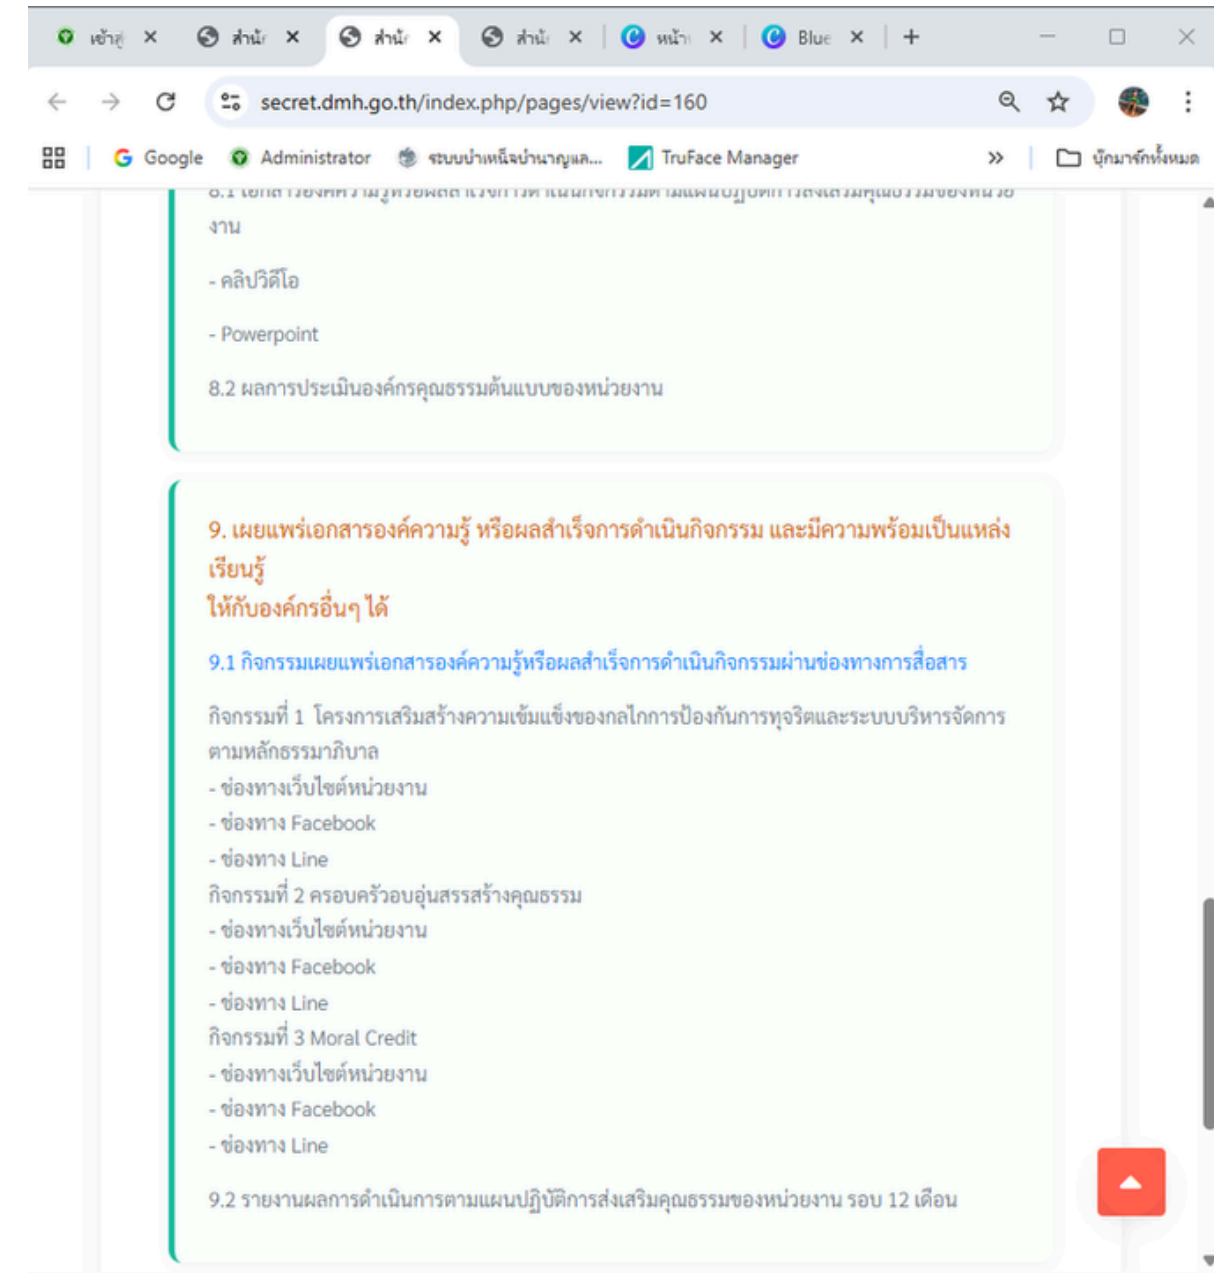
เข้าสู่ ×
สำนั ×
สำนั ×
สำนั ×
หน้า ×
Blue ×
+

secret.dmh.go.th/index.php/pages/view?id=160

Google
Administrator
ระบบบำเหน็จบำนาญแล...
TruFace Manager
»
บุ๊กมาร์กทั้งหมด

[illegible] งาน

- คลิปวิดีโอ

- Powerpoint

8.2 ผลการประเมินองค์กรคุณธรรมต้นแบบของหน่วยงาน

9. เผยแพร่เอกสารองค์ความรู้ หรือผลสำเร็จการดำเนินกิจกรรม และมีความพร้อมเป็นแหล่งเรียนรู้
ให้กับองค์กรอื่นๆ ได้

9.1 กิจกรรมเผยแพร่เอกสารองค์ความรู้หรือผลสำเร็จการดำเนินกิจกรรมผ่านช่องทางการสื่อสาร

กิจกรรมที่ 1 โครงการเสริมสร้างความเข้มแข็งของกลไกการป้องกันการทุจริตและระบบบริหารจัดการตามหลักธรรมาภิบาล
- ช่องทางเว็บไซต์หน่วยงาน
- ช่องทาง Facebook
- ช่องทาง Line
กิจกรรมที่ 2 ครอบครัวอบอุ่นสรรสร้างคุณธรรม
- ช่องทางเว็บไซต์หน่วยงาน
- ช่องทาง Facebook
- ช่องทาง Line
กิจกรรมที่ 3 Moral Credit
- ช่องทางเว็บไซต์หน่วยงาน
- ช่องทาง Facebook
- ช่องทาง Line

9.2 รายงานผลการดำเนินการตามแผนปฏิบัติการส่งเสริมคุณธรรมของหน่วยงาน รอบ 12 เดือน